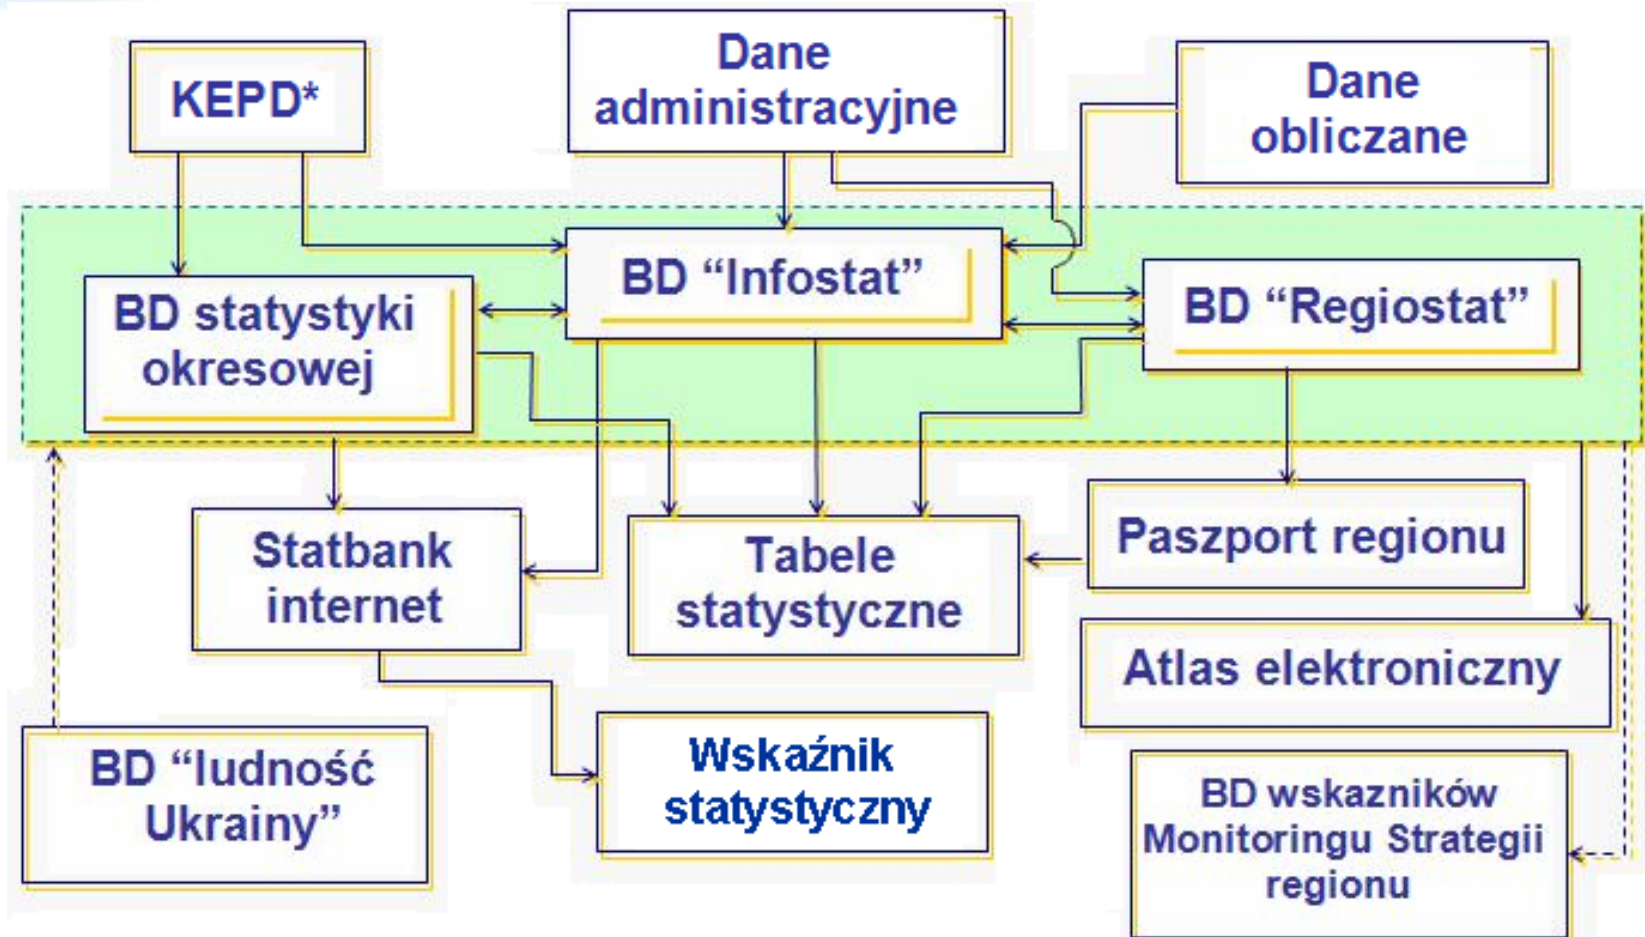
KEPD*

Dane administracyjne

Dane obliczane

BD statystyki okresowej

BD "Infostat"

BD "Regiostat"

Statbank internet

Tabele statystyczne

Paszport regionu

Atlas elektroniczny

BD "ludność Ukrainy"

Wskaźnik statystyczny

BD wskazników Monitoringu Strategii regionu